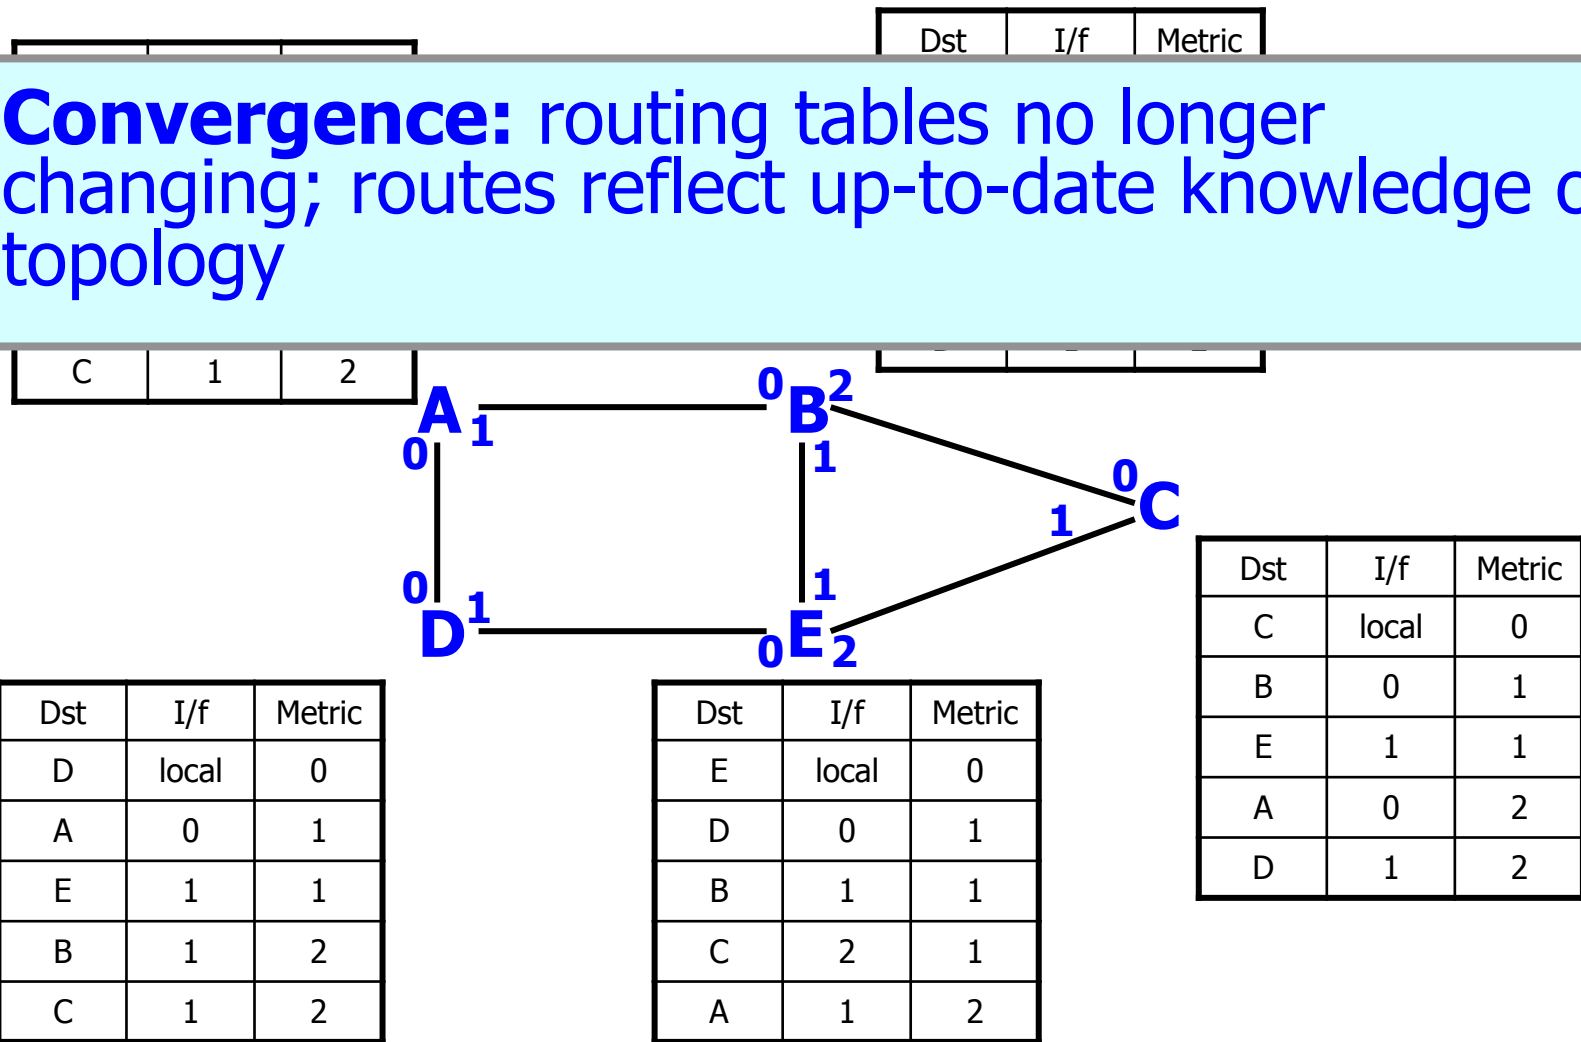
| Dst | I/f | Metric |
|---|---|---|

**Convergence:** routing tables no longer changing; routes reflect up-to-date knowledge o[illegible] topology

| C | 1 | 2 |
|---|---|---|

A 1 0
0 B 2 1
0 C 1
0 D 1
1 E 2 0

| Dst | I/f | Metric |
|---|---|---|
| C | local | 0 |
| B | 0 | 1 |
| E | 1 | 1 |
| A | 0 | 2 |
| D | 1 | 2 |

| Dst | I/f | Metric |
|---|---|---|
| D | local | 0 |
| A | 0 | 1 |
| E | 1 | 1 |
| B | 1 | 2 |
| C | 1 | 2 |

| Dst | I/f | Metric |
|---|---|---|
| E | local | 0 |
| D | 0 | 1 |
| B | 1 | 1 |
| C | 2 | 1 |
| A | 1 | 2 |